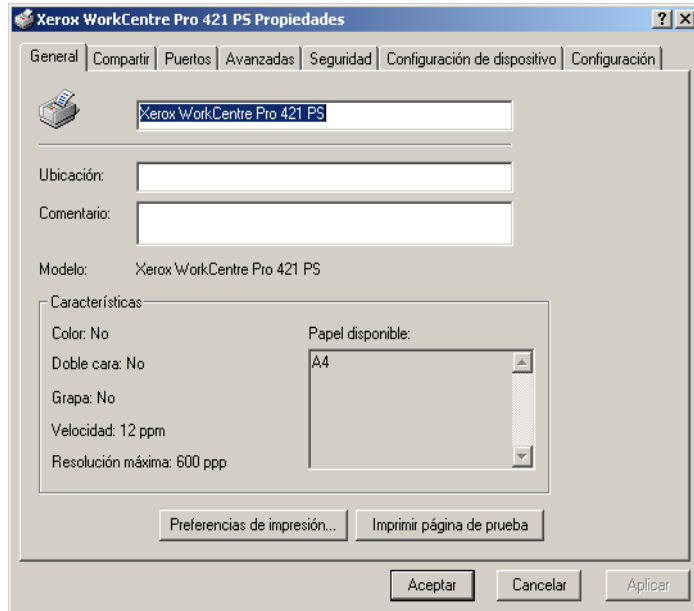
Xerox WorkCentre Pro 421 PS Propiedades

?

X

General | Compartir | Puertos | Avanzadas | Seguridad | Configuración de dispositivo | Configuración

Xerox WorkCentre Pro 421 PS

Ubicación:

Comentario:

Modelo: Xerox WorkCentre Pro 421 PS

Características

Color: No

Doble cara: No

Grapa: No

Velocidad: 12 ppm

Resolución máxima: 600 ppp

Papel disponible:

A4

Preferencias de impresión...

Imprimir página de prueba

Aceptar

Cancelar

Aplicar